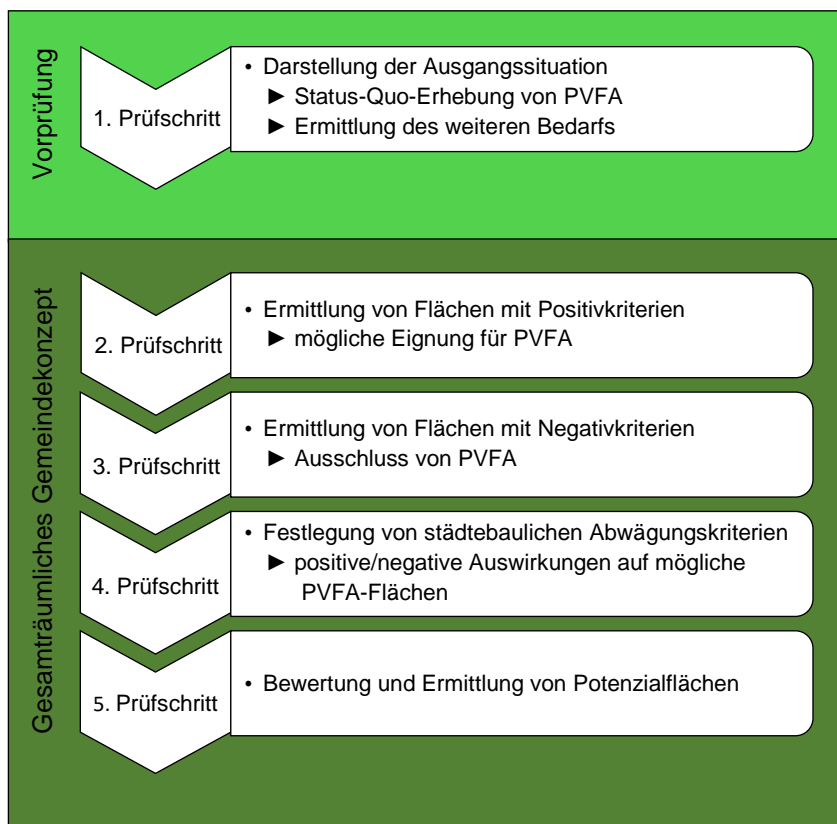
Vorprüfung

1. Prüfschritt

• Darstellung der Ausgangssituation
► Status-Quo-Erhebung von PVFA
► Ermittlung des weiteren Bedarfs

Gesamträumliches Gemeindekonzept

2. Prüfschritt

• Ermittlung von Flächen mit Positivkriterien
► mögliche Eignung für PVFA

3. Prüfschritt

• Ermittlung von Flächen mit Negativkriterien
► Ausschluss von PVFA

4. Prüfschritt

• Festlegung von städtebaulichen Abwägungskriterien
► positive/negative Auswirkungen auf mögliche PVFA-Flächen

5. Prüfschritt

• Bewertung und Ermittlung von Potenzialflächen